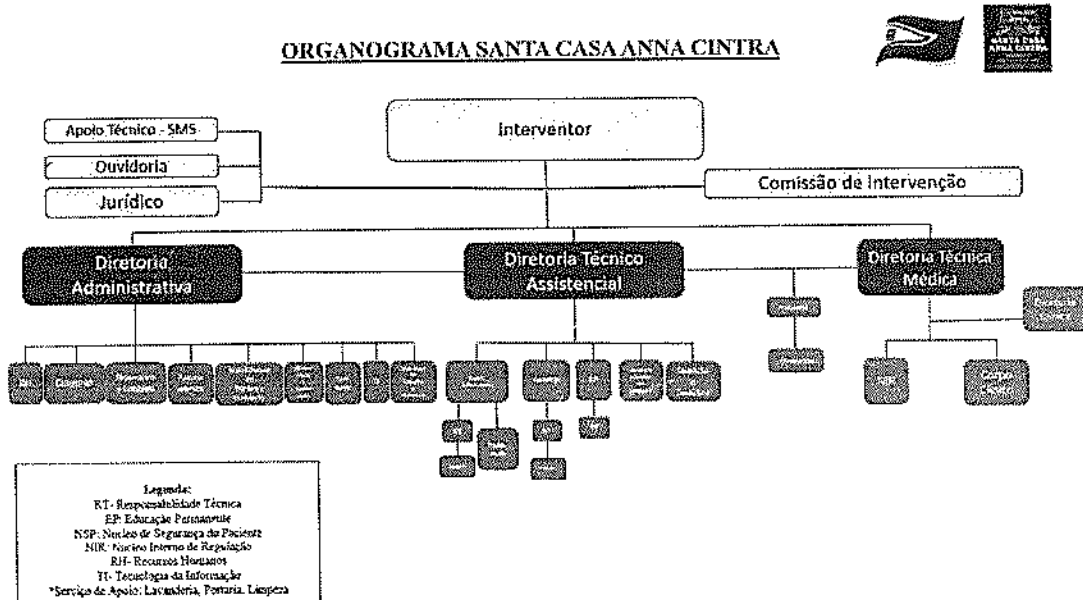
ORGANOGRAMA SANTA CASA ANNA CINTRA

Apoio Técnico - SMS

Ouvidoria

Jurídico

Interventor

Comissão de Intervenção

Diretoria Administrativa

Diretoria Técnico Assistencial

Diretoria Técnica Médica

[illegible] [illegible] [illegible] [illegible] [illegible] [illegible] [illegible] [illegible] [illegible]

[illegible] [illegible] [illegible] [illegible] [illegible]

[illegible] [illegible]

NIR

Corpo Clínico

Legenda:
RT- Responsabilidade Técnica
EP: Educação Permanente
NSP: Núcleo de Segurança do Paciente
NIR: Núcleo Interno de Regulação
RH- Recursos Humanos
TI- Tecnologia da Informação
*Serviço de Apoio: Lavanderia, Portaria, Limpeza